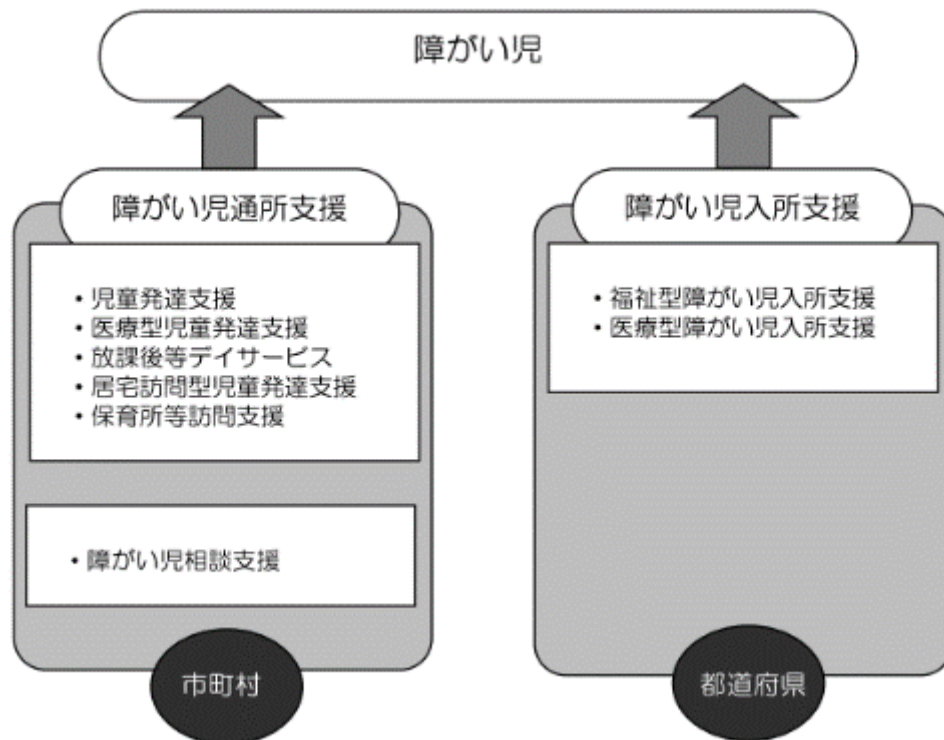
障がい児

障がい児通所支援

・児童発達支援
・医療型児童発達支援
・放課後等デイサービス
・居宅訪問型児童発達支援
・保育所等訪問支援

・障がい児相談支援

市町村

障がい児入所支援

・福祉型障がい児入所支援
・医療型障がい児入所支援

都道府県